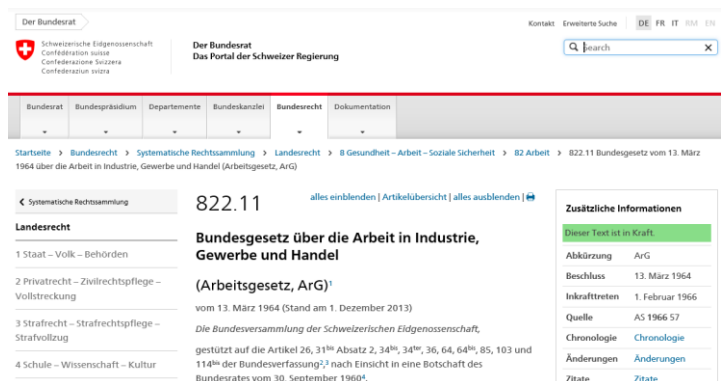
Der Bundesrat

Kontakt Erweiterte Suche DE FR IT RM EN

Schweizerische Eidgenossenschaft
Confédération suisse
Confederazione Svizzera
Confederaziun svizra

Der Bundesrat
Das Portal der Schweizer Regierung

Search

Bundesrat | Bundespräsidium | Departemente | Bundeskanzlei | Bundesrecht | Dokumentation

Startseite > Bundesrecht > Systematische Rechtssammlung > Landesrecht > 8 Gesundheit – Arbeit – Soziale Sicherheit > 82 Arbeit > 822.11 Bundesgesetz vom 13. März 1964 über die Arbeit in Industrie, Gewerbe und Handel (Arbeitsgesetz, ArG)

< Systematische Rechtssammlung

Landesrecht

1 Staat – Volk – Behörden

2 Privatrecht – Zivilrechtspflege – Vollstreckung

3 Strafrecht – Strafrechtspflege – Strafvollzug

4 Schule – Wissenschaft – Kultur

822.11

alles einblenden | Artikelübersicht | alles ausblenden |

Bundesgesetz über die Arbeit in Industrie, Gewerbe und Handel

(Arbeitsgesetz, ArG)$^1$

vom 13. März 1964 (Stand am 1. Dezember 2013)

Die Bundesversammlung der Schweizerischen Eidgenossenschaft,

gestützt auf die Artikel 26, 31$^{bis}$ Absatz 2, 34$^{bis}$, 34$^{ter}$, 36, 64, 64$^{bis}$, 85, 103 und 114$^{bis}$ der Bundesverfassung$^{2,3}$ nach Einsicht in eine Botschaft des Bundesrates vom 30. September 1960$^4$,

Zusätzliche Informationen

Dieser Text ist in Kraft.

| Abkürzung | ArG |
|---|---|
| Beschluss | 13. März 1964 |
| Inkrafttreten | 1. Februar 1966 |
| Quelle | AS 1966 57 |
| Chronologie | Chronologie |
| Änderungen | Änderungen |
| Zitate | Zitate |